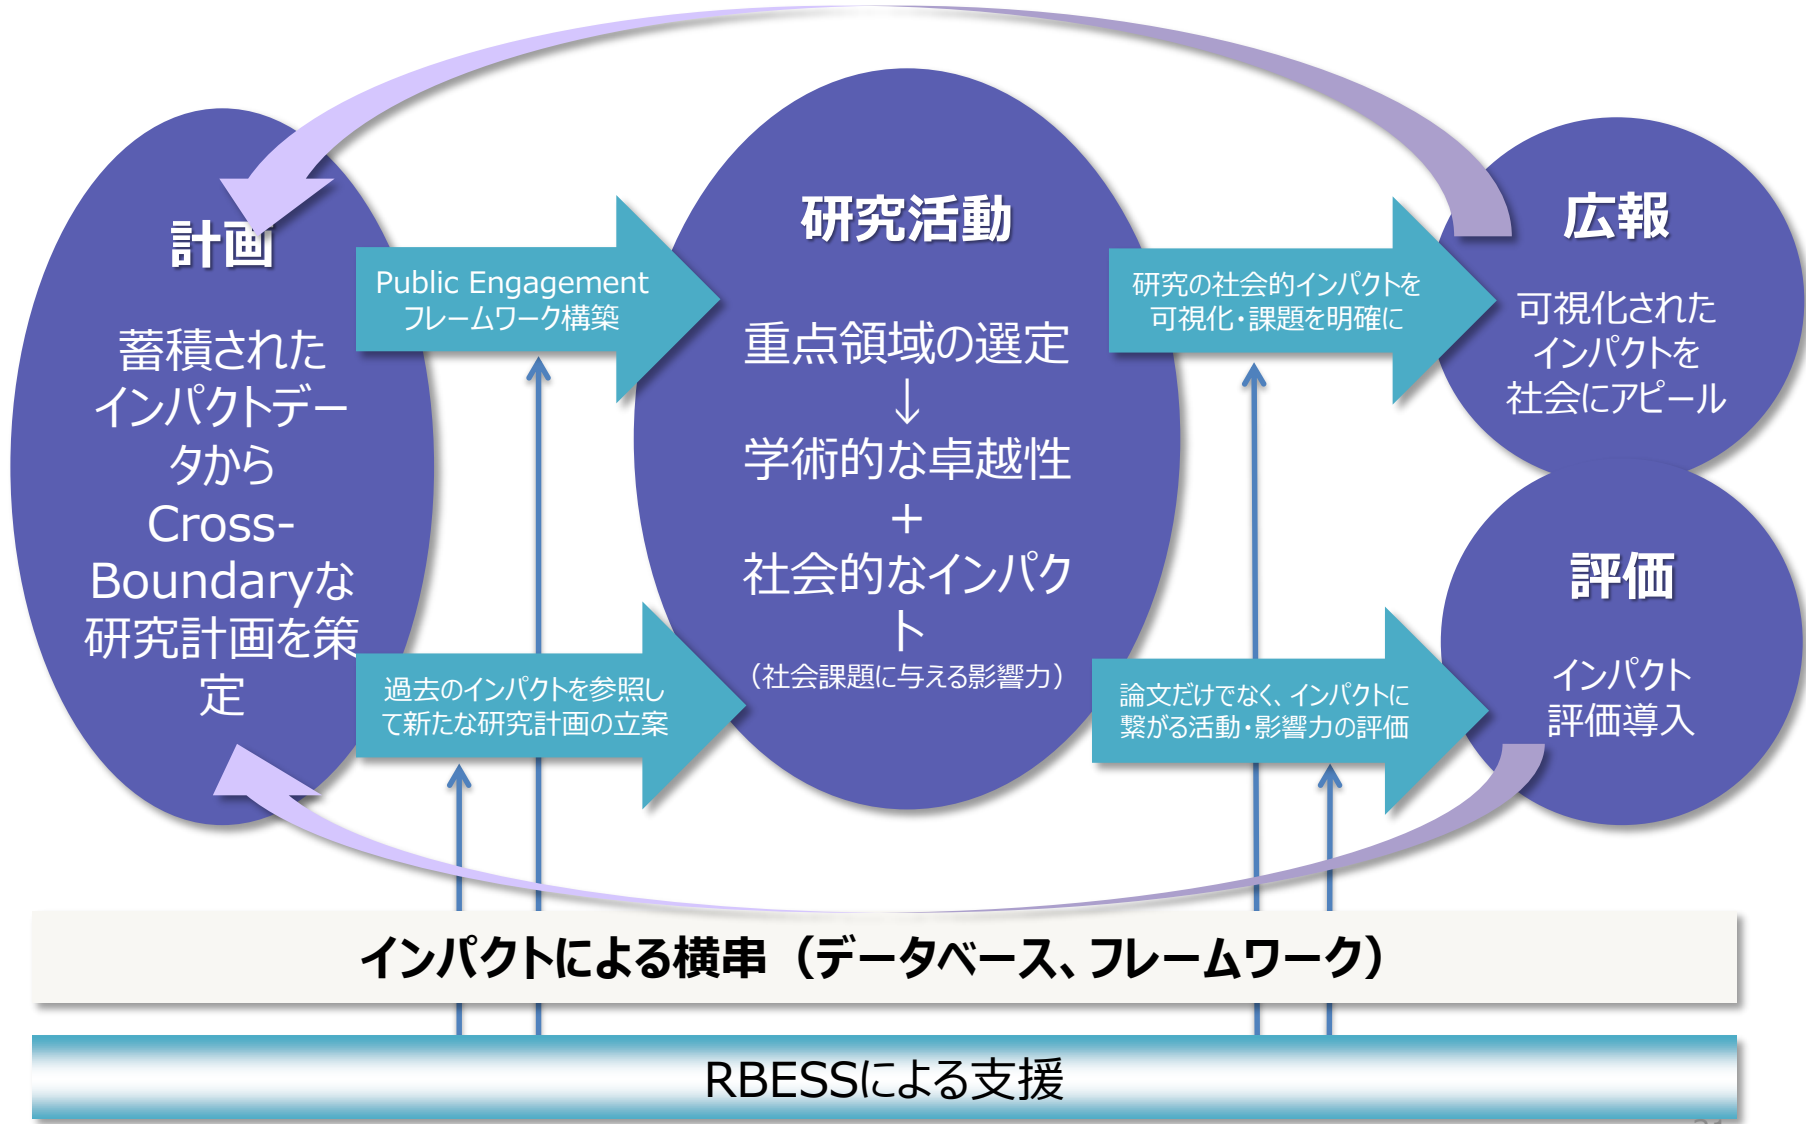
計画

蓄積されたインパクトデータからCross-Boundaryな研究計画を策定

Public Engagement フレームワーク構築

過去のインパクトを参照して新たな研究計画の立案

研究活動

重点領域の選定
↓
学術的な卓越性
＋
社会的なインパクト
（社会課題に与える影響力）

研究の社会的インパクトを可視化・課題を明確に

論文だけでなく、インパクトに繋がる活動・影響力の評価

広報

可視化されたインパクトを社会にアピール

評価

インパクト評価導入

インパクトによる横串（データベース、フレームワーク）

RBESSによる支援